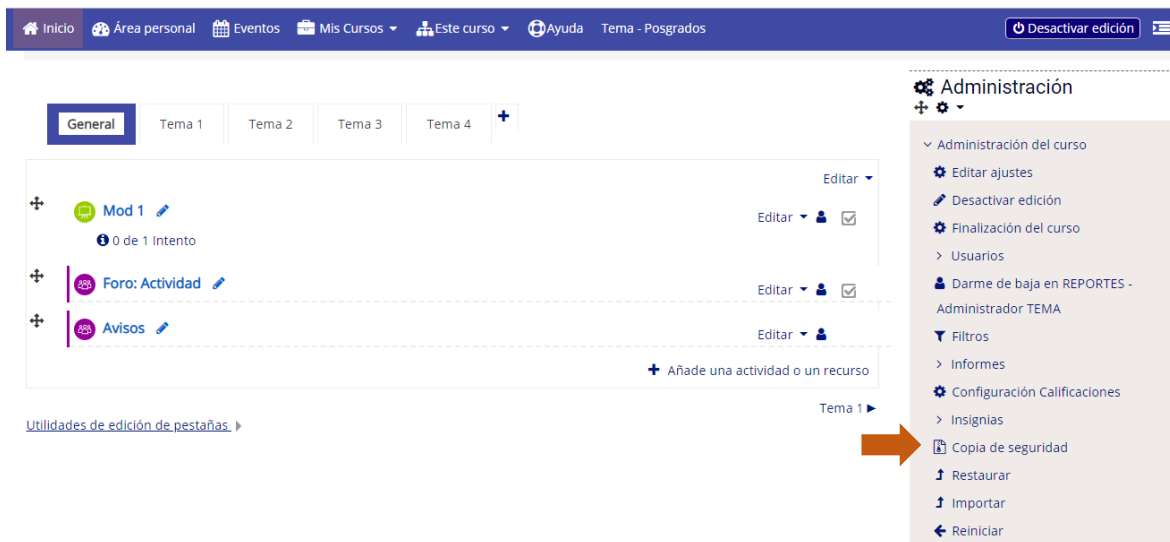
Inicio Área personal Eventos Mis Cursos Este curso Ayuda Tema - Posgrados

Desactivar edición

General Tema 1 Tema 2 Tema 3 Tema 4 +

Editar

Mod 1
0 de 1 Intento
Editar

Foro: Actividad
Editar

Avisos
Editar

+ Añade una actividad o un recurso

Tema 1 ►

Utilidades de edición de pestañas

Administración

Administración del curso
Editar ajustes
Desactivar edición
Finalización del curso
Usuarios
Darme de baja en REPORTES - Administrador TEMA
Filtros
Informes
Configuración Calificaciones
Insignias
Copia de seguridad
Restaurar
Importar
Reiniciar